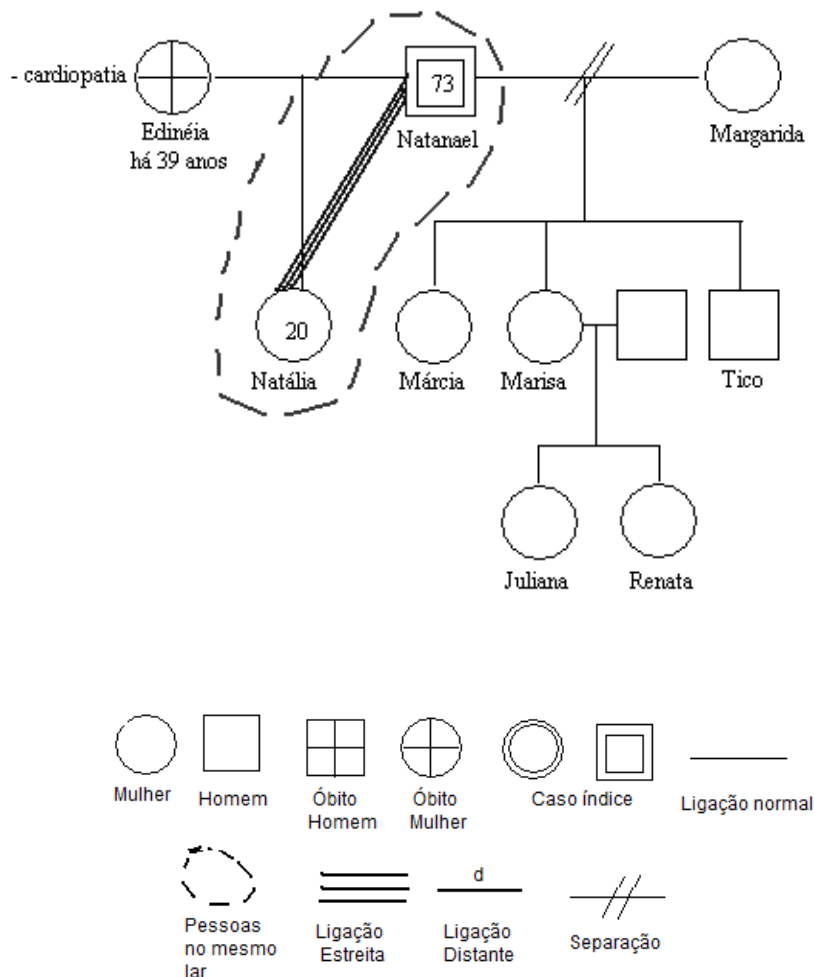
- cardiopatia

Edinéia
há 39 anos

73
Natanael

Margarida

20
Natália

Márcia

Marisa

Tico

Juliana

Renata

Mulher

Homem

Óbito
Homem

Óbito
Mulher

Caso índice

Ligação normal

Pessoas
no mesmo
lar

Ligação
Estreita

d
Ligação
Distante

Separação